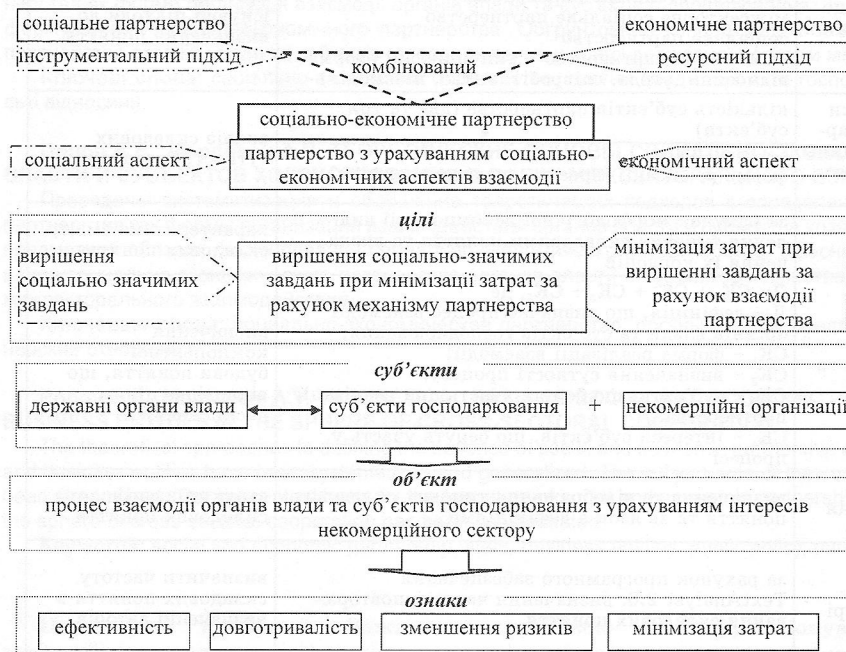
соціальне партнерство
інструментальний підхід

економічне партнерство
ресурсний підхід

комбінований

соціально-економічне партнерство

соціальний аспект

партнерство з урахуванням соціально-економічних аспектів взаємодії

економічний аспект

цілі

вирішення соціально значимих завдань

вирішення соціально-значимих завдань при мінімізації затрат за рахунок механізму партнерства

мінімізація затрат при вирішенні завдань за рахунок взаємодії партнерства

суб'єкти

державні органи влади

суб'єкти господарювання

+

некомерційні організації

об'єкт

процес взаємодії органів влади та суб'єктів господарювання з урахуванням інтересів некомерційного сектору

ознаки

ефективність

довготривалість

зменшення ризиків

мінімізація затрат